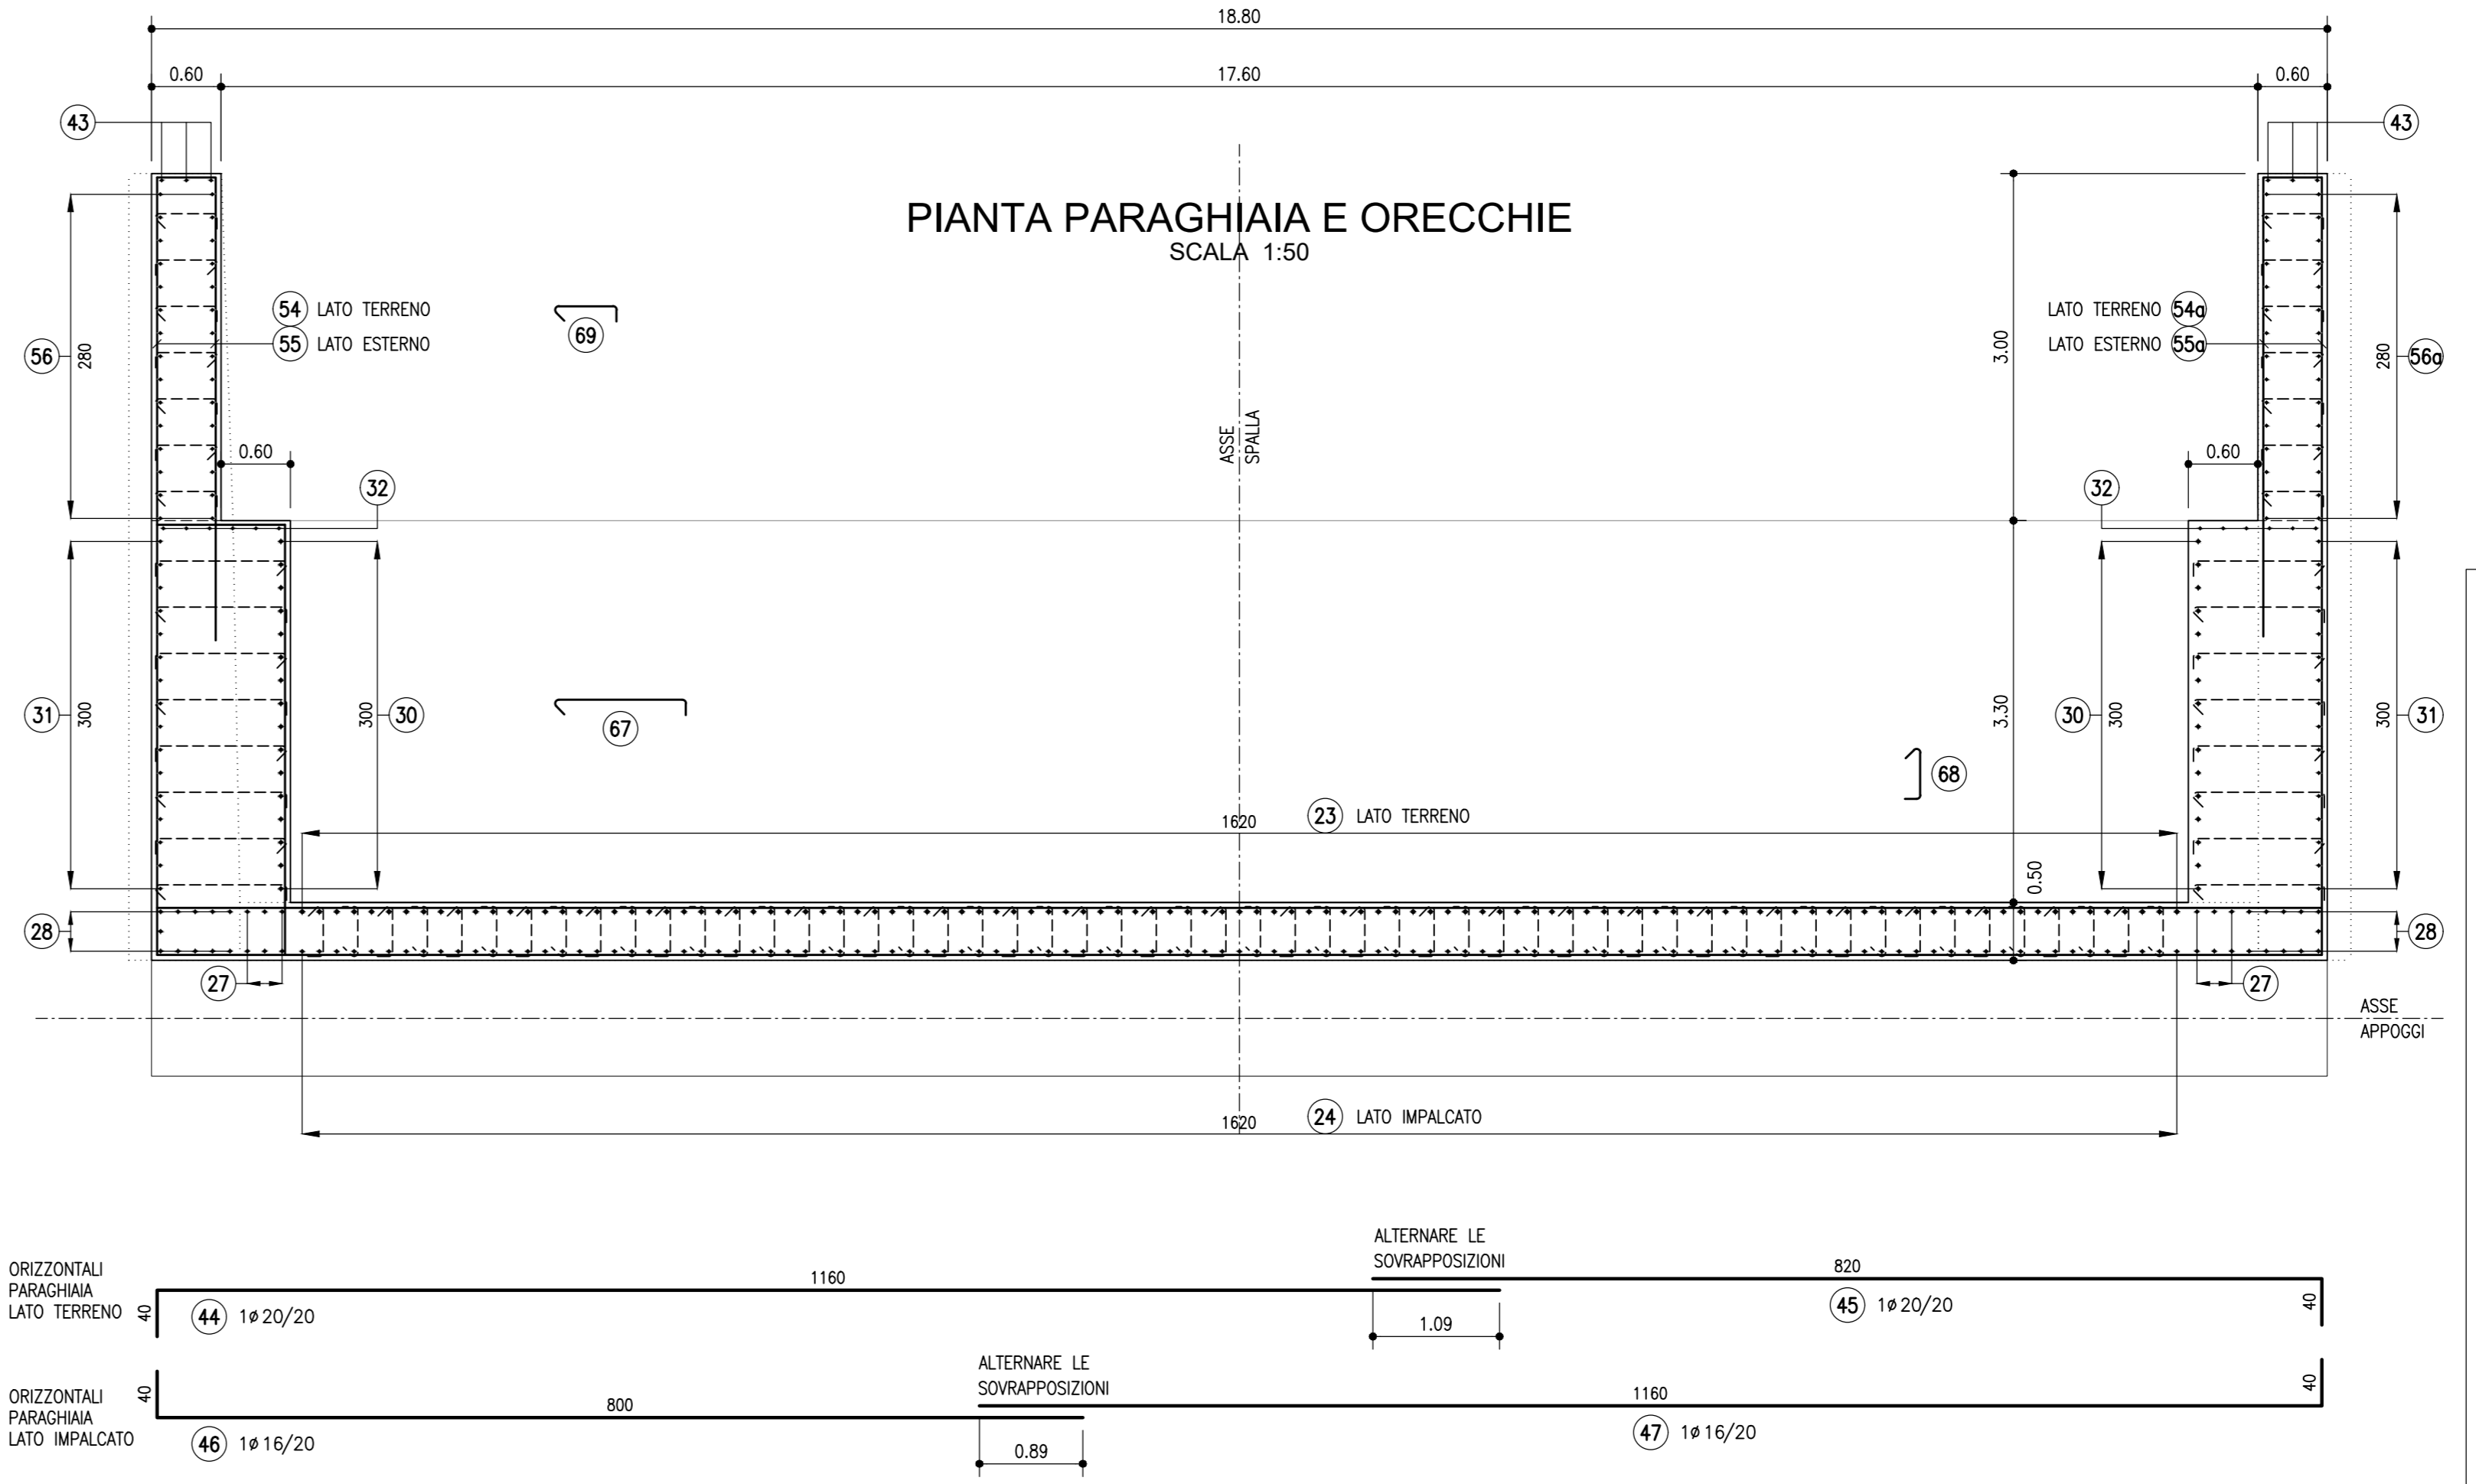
18.80

0.60 17.60 0.60

43 43

PIANTA PARAGHIAIA E ORECCHIE
SCALA 1:50

54 LATO TERRENO
55 LATO ESTERNO

69

LATO TERRENO 54a
LATO ESTERNO 55a

56 280

3.00

280 56a

ASSE SPALLA

0.60

0.60

32

32

31 300

300 30

67

3.30

30 300

300 31

68

1620 23 LATO TERRENO

0.50

28

28

27

27

ASSE APPOGGI

1620 24 LATO IMPALCATO

ALTERNARE LE SOVRAPPOSIZIONI

ORIZZONTALI PARAGHIAIA LATO TERRENO

40 44 1ø 20/20

1160

1.09

820

45 1ø 20/20

40

ALTERNARE LE SOVRAPPOSIZIONI

ORIZZONTALI PARAGHIAIA LATO IMPALCATO

40

800

46 1ø 16/20

0.89

1160

47 1ø 16/20

40